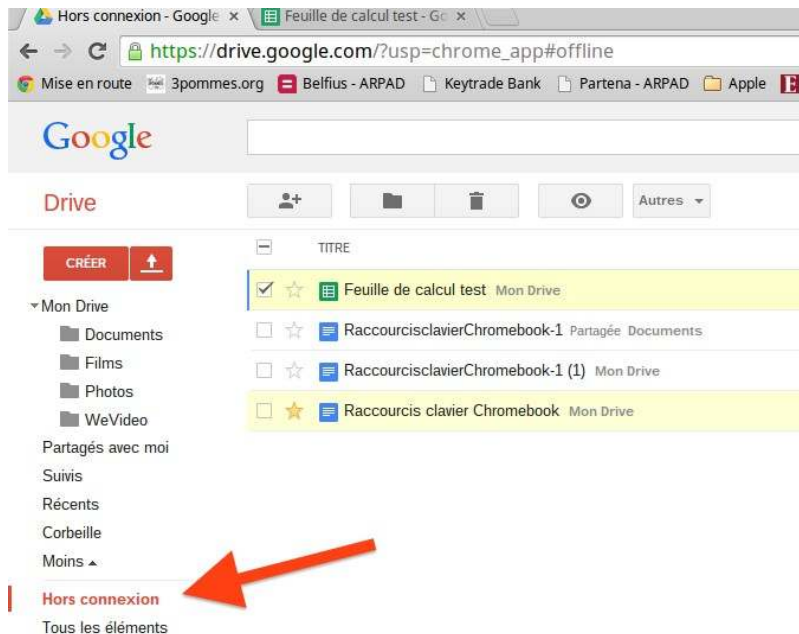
Hors connexion - Google ×
Feuille de calcul test - Go ×

https://drive.google.com/?usp=chrome_app#offline

Mise en route
3pommes.org
Belfius - ARPAD
Keytrade Bank
Partena - ARPAD
Apple

Google

Drive

Autres

CRÉER

TITRE

Feuille de calcul test Mon Drive
RaccourcisclavierChromebook-1 Partagée Documents
RaccourcisclavierChromebook-1 (1) Mon Drive
Raccourcis clavier Chromebook Mon Drive

Mon Drive
Documents
Films
Photos
WeVideo
Partagés avec moi
Suivis
Récents
Corbeille
Moins
Hors connexion
Tous les éléments